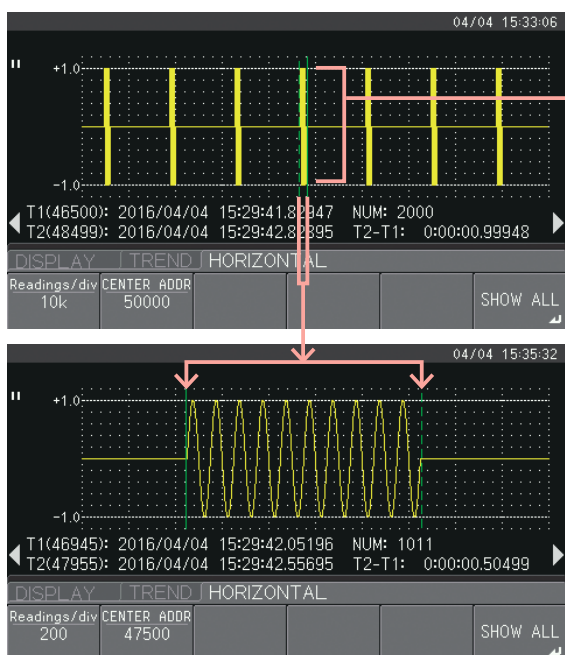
04/04 15:33:06

+1.0

-1.0

T1(46500): 2016/04/04 15:29:41.82947 NUM: 2000
T2(48499): 2016/04/04 15:29:42.82895 T2-T1: 0:00:00.99948

DISPLAY TREND HORIZONTAL

| Readings/div | CENTER ADDR | | | SHOW ALL |
|---|---|---|---|---|
| 10k | 50000 | | | |

04/04 15:35:32

+1.0

-1.0

T1(46945): 2016/04/04 15:29:42.05196 NUM: 1011
T2(47955): 2016/04/04 15:29:42.55695 T2-T1: 0:00:00.50499

DISPLAY TREND HORIZONTAL

| Readings/div | CENTER ADDR | | | SHOW ALL |
|---|---|---|---|---|
| 200 | 47500 | | | |